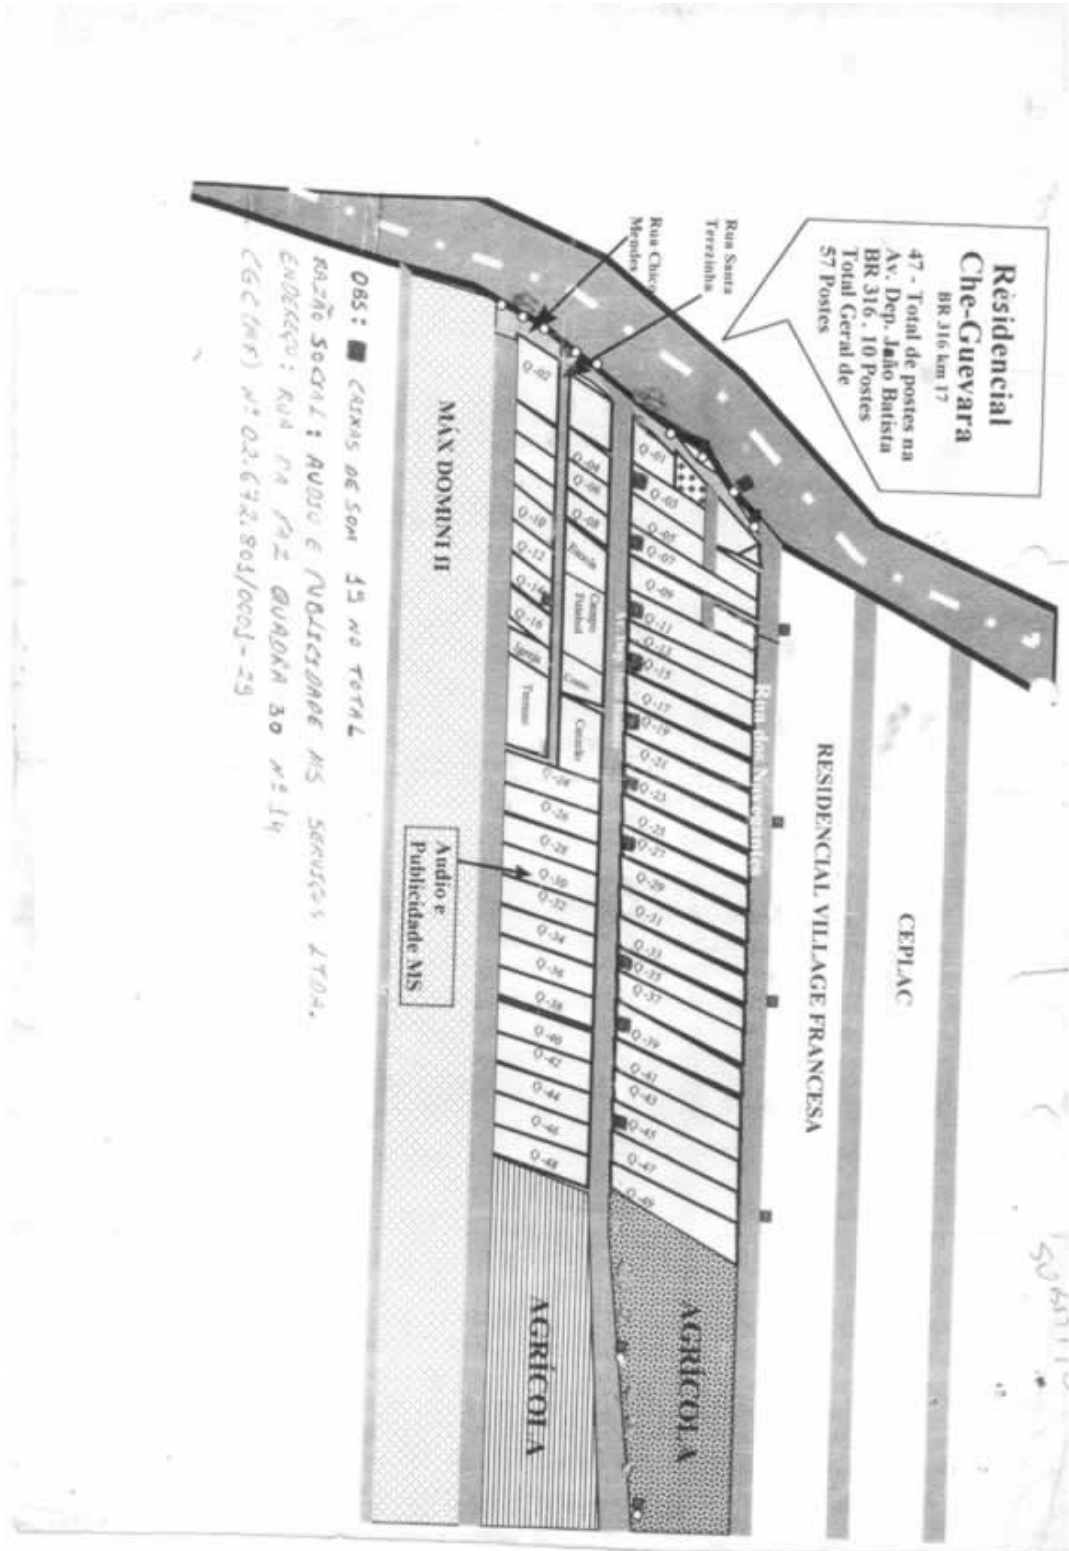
Residencial
Che-Guevara
BR 316 km 17
47 - Total de postes na Av. Dep. João Batista
BR 316. 10 Postes
Total Geral de
57 Postes

Rua Santa Terezinha

Rua Chico Mendes

OBS: ■ CAIXAS DE SOM 15 NO TOTAL
RAZÃO SOCIAL: AUDIO E PUBLICIDADE MS SERVIÇOS LTDA.
ENDEREÇO: RUA DA PAZ QUADRA 30 Nº 14
CGC(MF) Nº 02.672.803/0001-25

MAX DOMINI II

CEPLAC

RESIDENCIAL VILLAGE FRANCESA

Rua dos Navegantes

Audio e Publicidade MS

Q-01
Q-02
Q-03
Q-04
Q-05
Q-06
Q-07
Q-08
Q-09
Q-10
Q-11
Q-12
Q-13
Q-14
Q-15
Q-16
Q-17
Q-19
Q-21
Q-23
Q-24
Q-25
Q-26
Q-27
Q-28
Q-29
Q-30
Q-31
Q-32
Q-33
Q-34
Q-35
Q-36
Q-37
Q-38
Q-39
Q-40
Q-41
Q-42
Q-43
Q-44
Q-45
Q-46
Q-47
Q-48
Q-49

Escola
Campo Futebol
Igreja
Creche
Centro

AGRÍCOLA
AGRÍCOLA

50